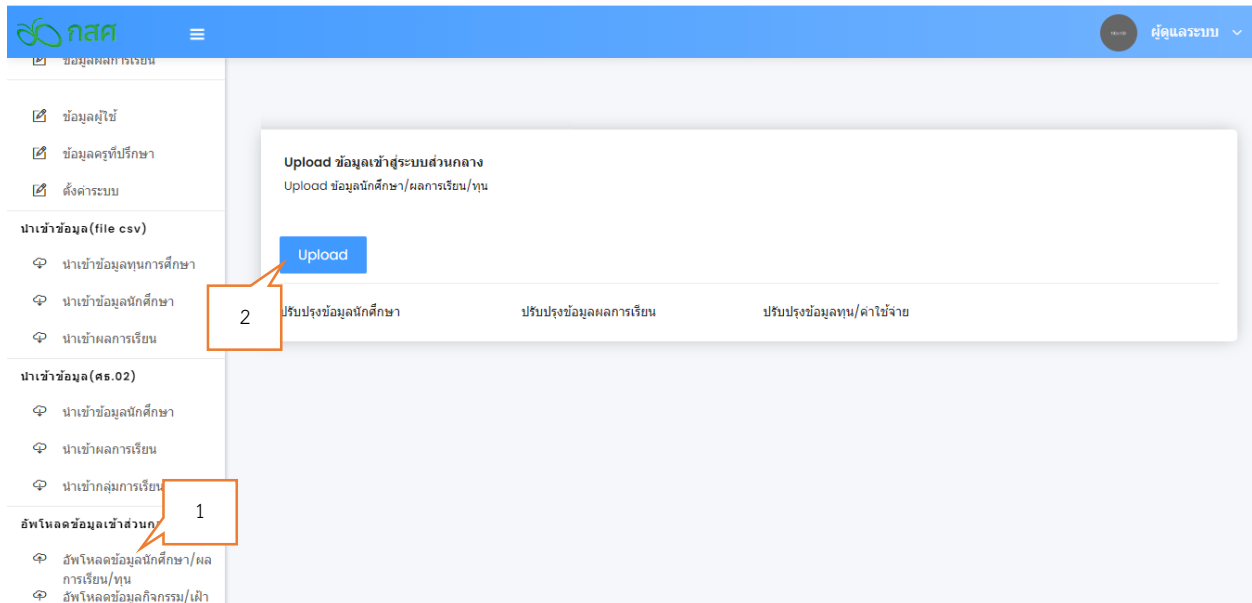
กสศ

ผู้ดูแลระบบ

ข้อมูลผลการเรียน

ข้อมูลผู้ใช้

ข้อมูลครูที่ปรึกษา

ตั้งค่าระบบ

นำเข้าข้อมูล(file csv)

นำเข้าข้อมูลทุนการศึกษา

นำเข้าข้อมูลนักศึกษา

นำเข้าผลการเรียน

นำเข้าข้อมูล(ศธ.02)

นำเข้าข้อมูลนักศึกษา

นำเข้าผลการเรียน

นำเข้ากลุ่มการเรียน

อัพโหลดข้อมูลเข้าส่วนก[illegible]

อัพโหลดข้อมูลนักศึกษา/ผลการเรียน/ทุน

อัพโหลดข้อมูลกิจกรรม/เฝ้า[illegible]

1

Upload ข้อมูลเข้าสู่ระบบส่วนกลาง

Upload ข้อมูลนักศึกษา/ผลการเรียน/ทุน

Upload

2

ปรับปรุงข้อมูลนักศึกษา

ปรับปรุงข้อมูลผลการเรียน

ปรับปรุงข้อมูลทุน/ค่าใช้จ่าย